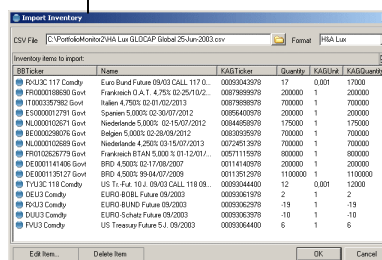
Import Inventory

CSV File C:\PortfolioMonitor2\HA Lux GLDCAP Global 25Jun2003.csv Format H&A Lux

Inventory items to import:

| BBTicker | Name | KAGTicker | Quantity | KAGUnit | KAGQuantity |
|---|---|---|---|---|---|
| RXU3C 117 Comdty | Euro Bund Future 09/03 CALL 117 0... | 00093043978 | 17 | 0,001 | 17000 |
| FR0000188690 Govt | Frankreich 0.AT. 4,75% 02-25/10/2... | 00878999879 | 200000 | 1 | 200000 |
| IT0003357982 Govt | Italien 4,750% 02-01/02/2013 | 00878999878 | 200000 | 1 | 200000 |
| ES0000012791 Govt | Spanien 5,000% 02-30/07/2012 | 00856400978 | 200000 | 1 | 200000 |
| NL0000102671 Govt | Niederlande 5,000% 02-15/07/2012 | 00844859978 | 175000 | 1 | 175000 |
| BE0000298076 Govt | Belgien 5,000% 02-28/09/2012 | 00830935978 | 700000 | 1 | 700000 |
| NL0000102689 Govt | Niederlande 4,250% 03-15/07/2013 | 00724513978 | 700000 | 1 | 700000 |
| FR0010262679 Govt | Frankreich BTAN 5,000 % 01-12/01/... | 00571115978 | 800000 | 1 | 800000 |
| DE0001141406 Govt | BRD 4,500% 02-17/08/2007 | 00114140978 | 200000 | 1 | 200000 |
| DE0001135127 Govt | BRD 4,500% 99-04/07/2009 | 00113512978 | 1100000 | 1 | 1100000 |
| TYU3C 118 Comdty | US Tr.-Fut. 10J. 09/03 CALL 118 09... | 00093044480 | 12 | 0,001 | 12000 |
| DEU3 Comdty | EURO BOBL Future 09/2003 | 00093062978 | 2 | 1 | 2 |
| RXU3 Comdty | EURO BUND Future 09/2003 | 00093063978 | -19 | 1 | -19 |
| DUU3 Comdty | EURO-Schatz Future 09/2003 | 00093061978 | -10 | 1 | -10 |
| FVU3 Comdty | US Treasury Future 5J. 09/2003 | 00093064480 | 6 | 1 | 6 |

Edit Item... Delete Item OK Cancel